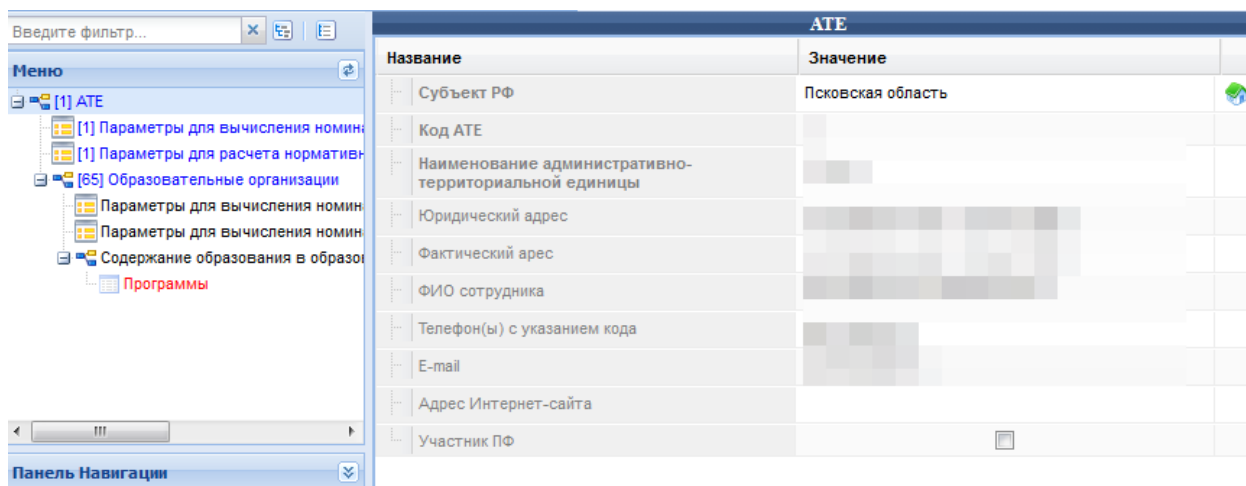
Введите фильтр...

Меню

[1] АТЕ
[1] Параметры для вычисления номина
[1] Параметры для расчета нормативн
[65] Образовательные организации
Параметры для вычисления номин
Параметры для вычисления номин
Содержание образования в образо
Программы

Панель Навигации

АТЕ

| Название | Значение |
|---|---|
| Субъект РФ | Псковская область |
| Код АТЕ | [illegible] |
| Наименование административно-территориальной единицы | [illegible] |
| Юридический адрес | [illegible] |
| Фактический арес | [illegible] |
| ФИО сотрудника | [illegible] |
| Телефон(ы) с указанием кода | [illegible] |
| E-mail | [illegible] |
| Адрес Интернет-сайта | |
| Участник ПФ | |